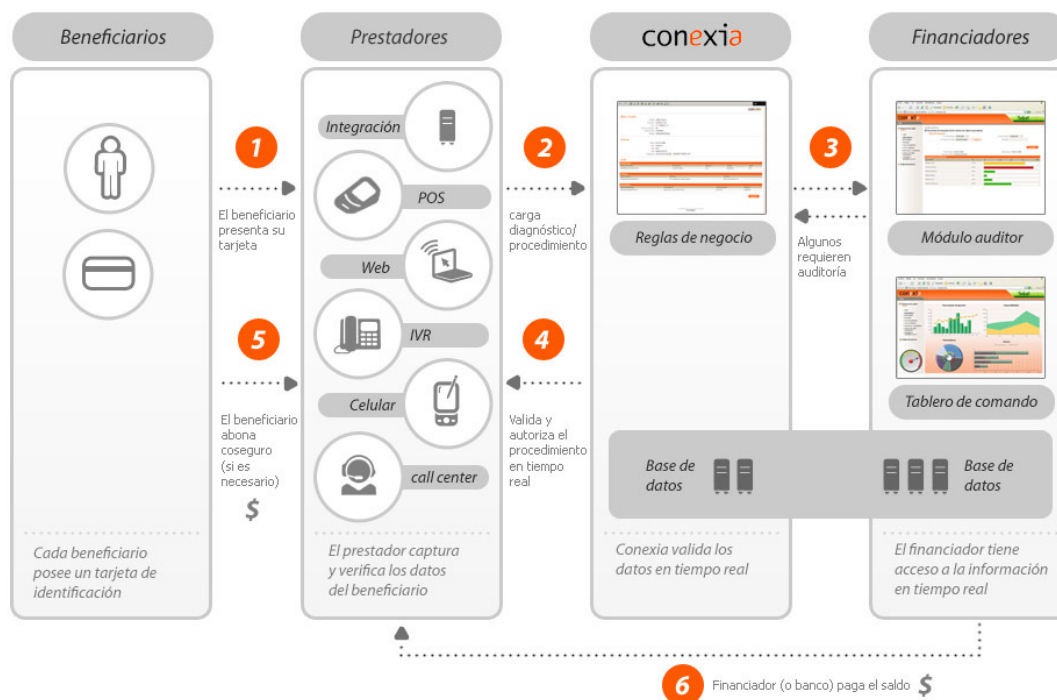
Beneficiarios

Prestadores

conexia

Financiadores

1

El beneficiario presenta su tarjeta

Integración

POS

Web

IVR

Celular

call center

2

carga diagnóstico/ procedimiento

Reglas de negocio

3

Algunos requieren auditoría

Módulo auditor

Tablero de comando

5

El beneficiario abona coseguro (si es necesario)

$

4

Valida y autoriza el procedimiento en tiempo real

Base de datos

Base de datos

Cada beneficiario posee un tarjeta de identificación

El prestador captura y verifica los datos del beneficiario

Conexia valida los datos en tiempo real

El financiador tiene acceso a la información en tiempo real

6

Financiador (o banco) paga el saldo $